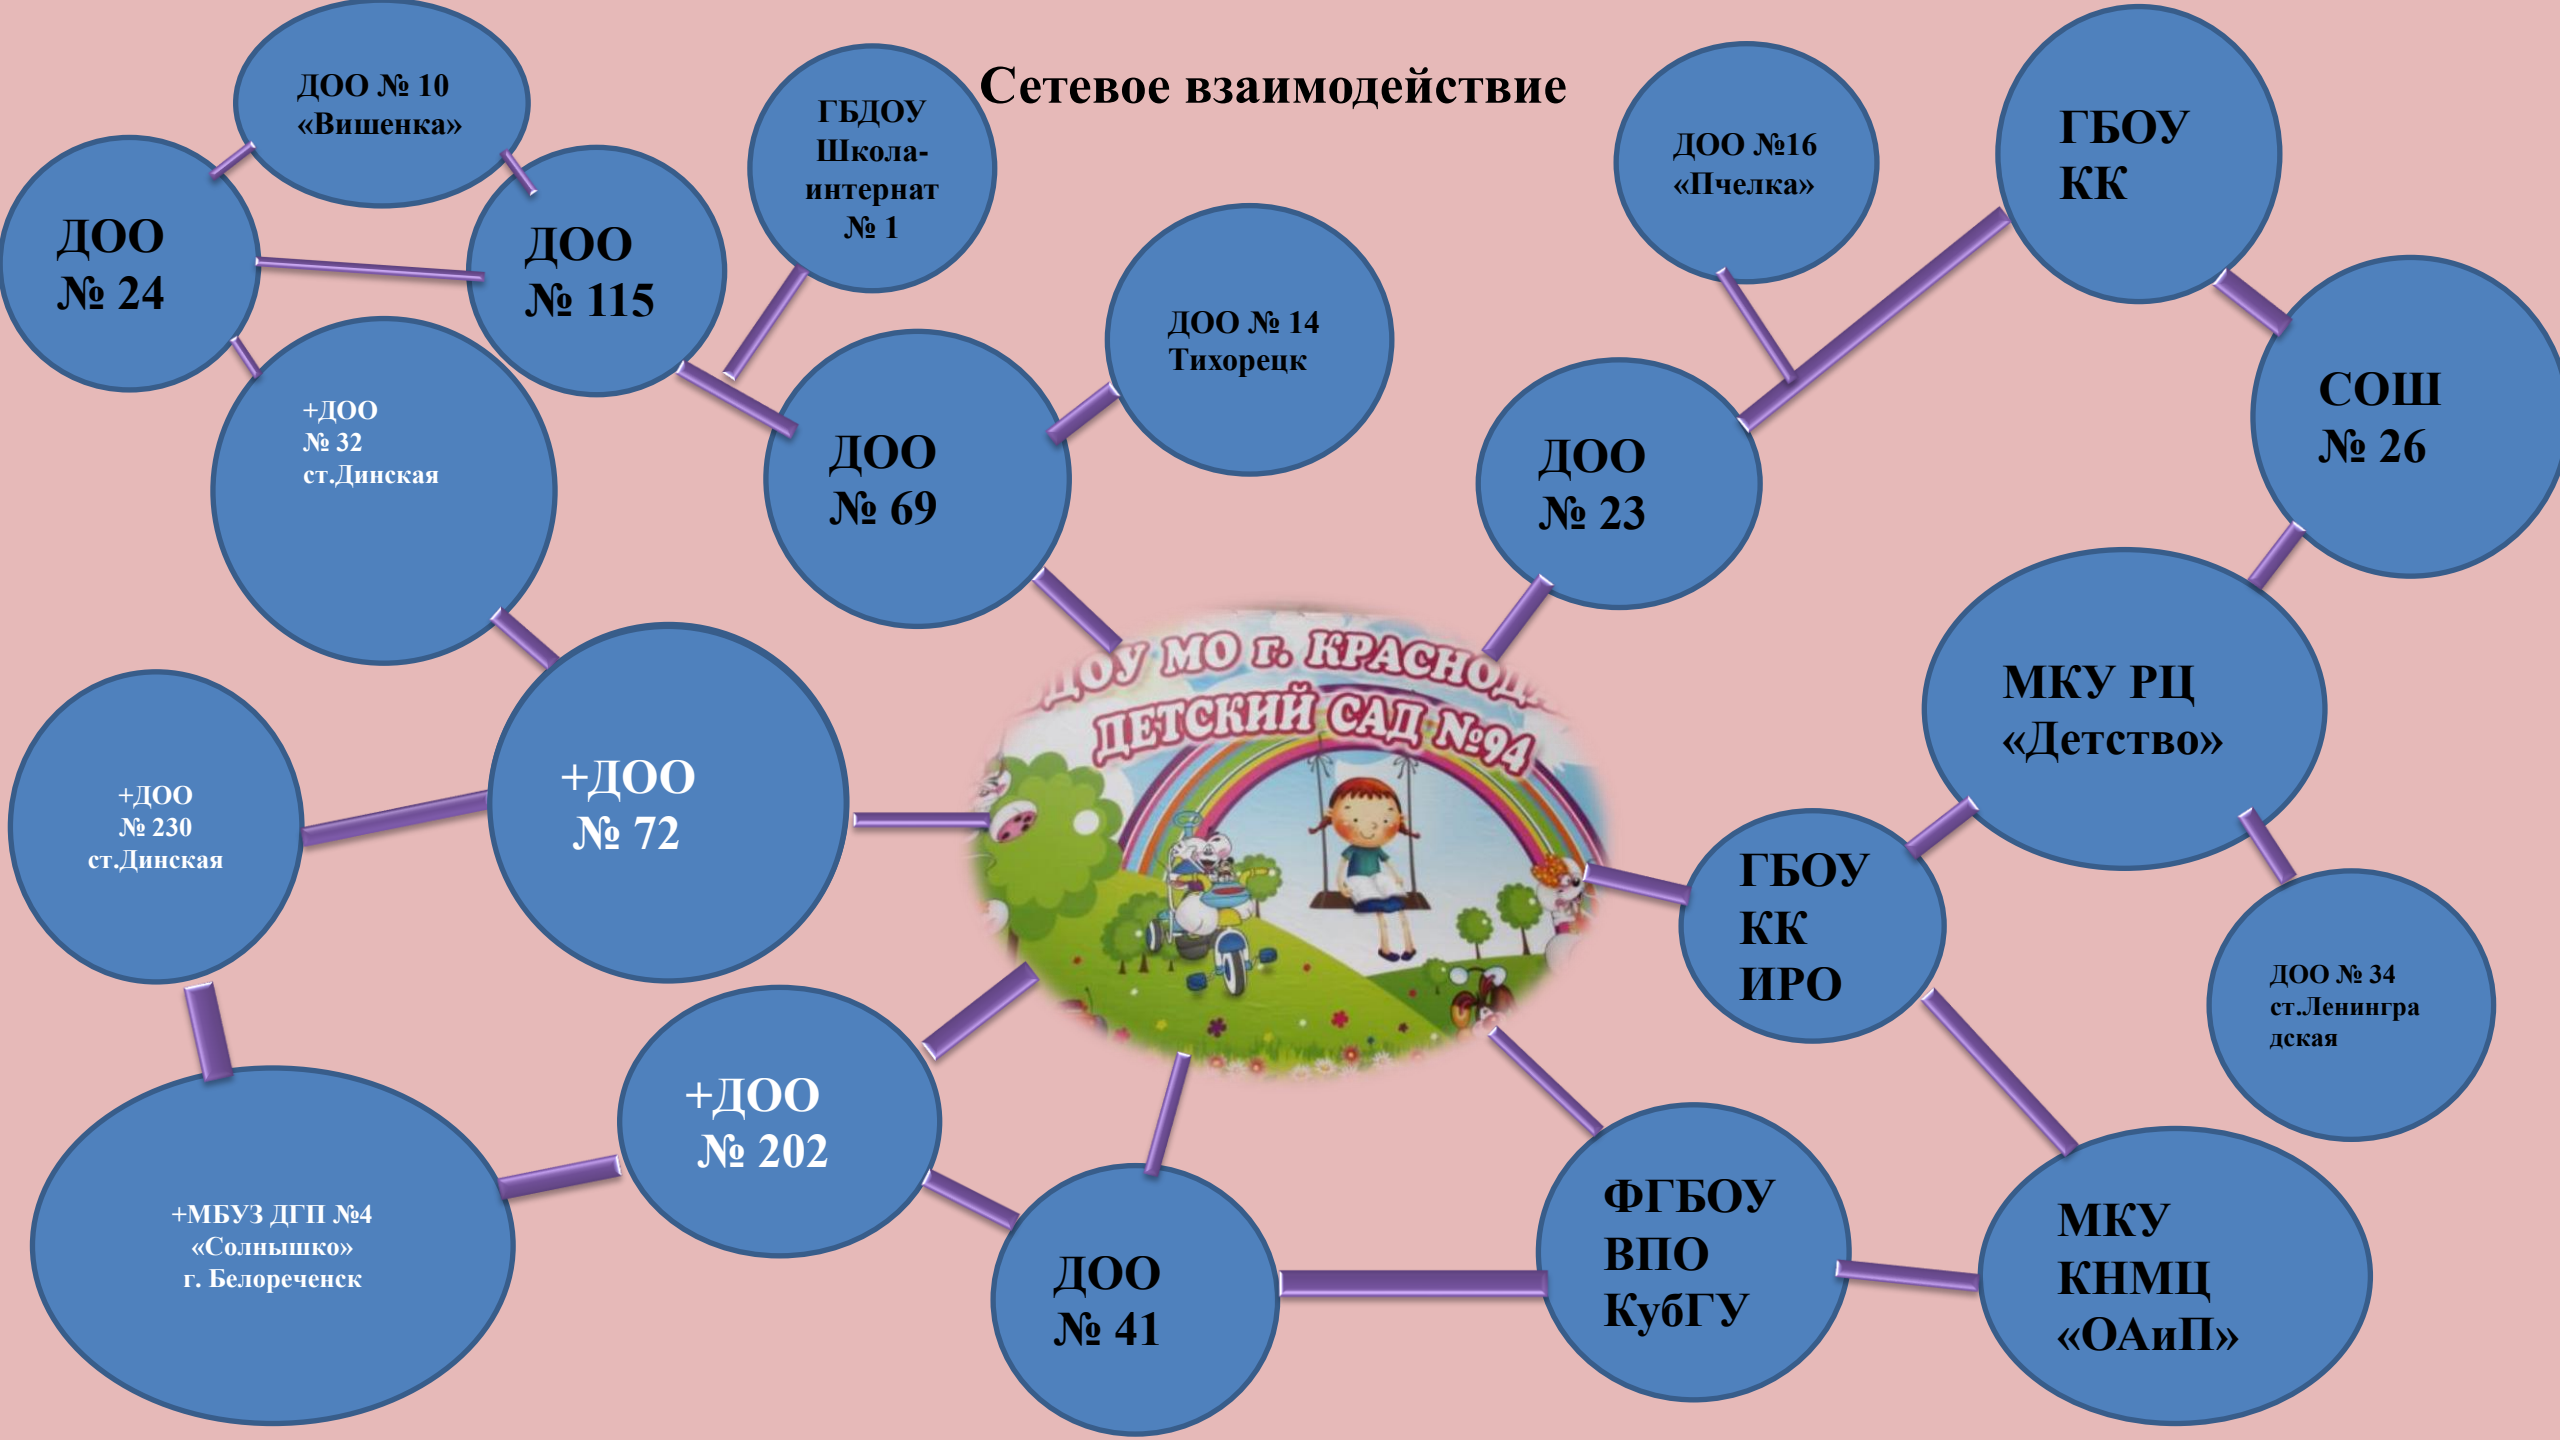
Сетевое взаимодействие

ДОО № 10 «Вишенка»

ГБДОУ Школа-интернат № 1

ДОО №16 «Пчелка»

ГБОУ КК

ДОО № 24

ДОО № 115

ДОО № 14 Тихорецк

СОШ № 26

+ДОО № 32 ст.Динская

ДОО № 69

ДОО № 23

ДОУ МО г. КРАСНОД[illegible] ДЕТСКИЙ САД №94

МКУ РЦ «Детство»

+ДОО № 230 ст.Динская

+ДОО № 72

ГБОУ КК ИРО

ДОО № 34 ст.Ленинградская

+ДОО № 202

+МБУЗ ДГП №4 «Солнышко» г. Белореченск

ДОО № 41

ФГБОУ ВПО КубГУ

МКУ КНМЦ «ОАиП»